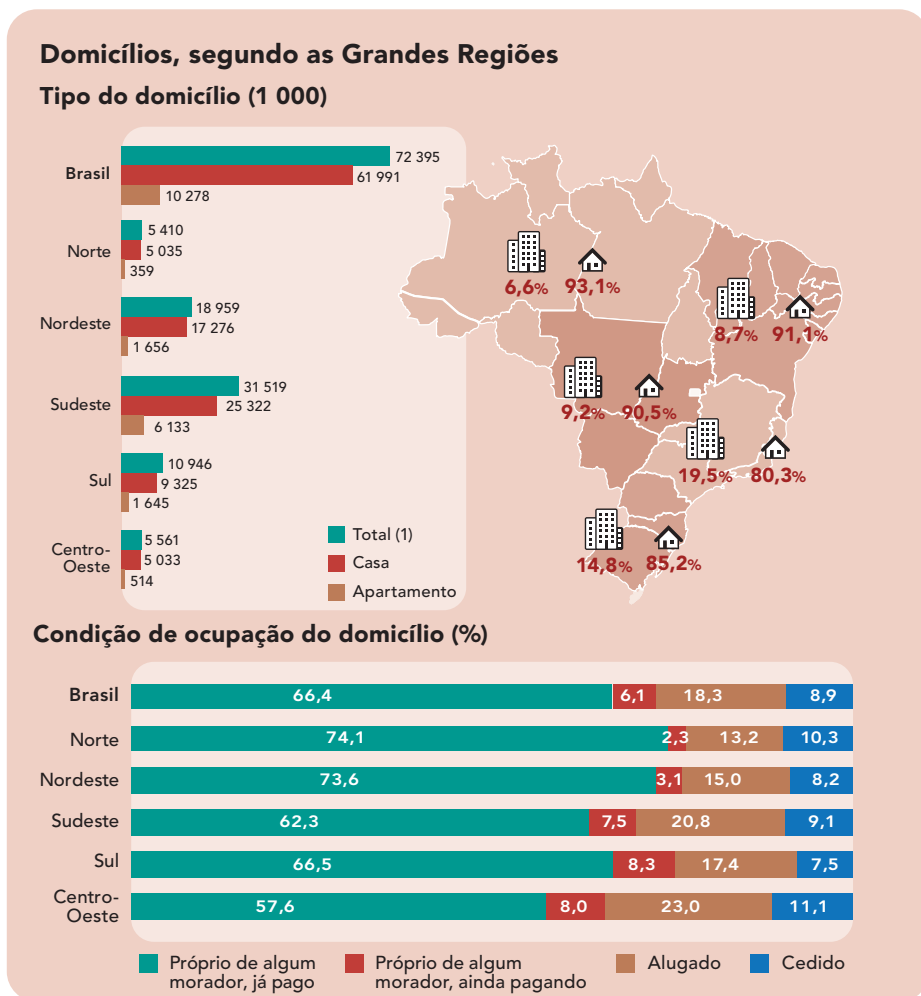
Domicílios, segundo as Grandes Regiões

Tipo do domicílio (1 000)

Brasil
72 395
61 991
10 278

Norte
5 410
5 035
359

Nordeste
18 959
17 276
1 656

Sudeste
31 519
25 322
6 133

Sul
10 946
9 325
1 645

Centro-Oeste
5 561
5 033
514

Total (1)
Casa
Apartamento

6,6%
93,1%
8,7%
91,1%
9,2%
90,5%
19,5%
80,3%
14,8%
85,2%

Condição de ocupação do domicílio (%)

| | | | | |
|---|---|---|---|---|
| Brasil | 66,4 | 6,1 | 18,3 | 8,9 |
| Norte | 74,1 | 2,3 | 13,2 | 10,3 |
| Nordeste | 73,6 | 3,1 | 15,0 | 8,2 |
| Sudeste | 62,3 | 7,5 | 20,8 | 9,1 |
| Sul | 66,5 | 8,3 | 17,4 | 7,5 |
| Centro-Oeste | 57,6 | 8,0 | 23,0 | 11,1 |

Próprio de algum morador, já pago
Próprio de algum morador, ainda pagando
Alugado
Cedido